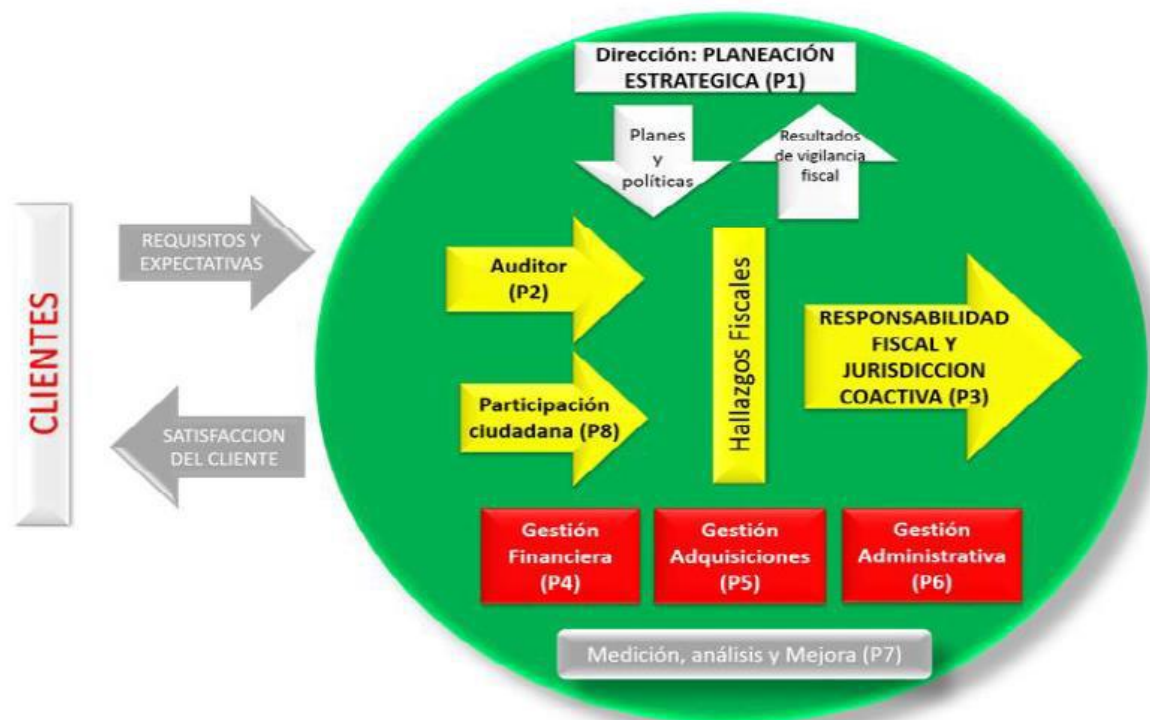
Dirección: PLANEACIÓN ESTRATEGICA (P1)

Planes y políticas

Resultados de vigilancia fiscal

CLIENTES

REQUISITOS Y EXPECTATIVAS

SATISFACCION DEL CLIENTE

Auditor (P2)

Participación ciudadana (P8)

Hallazgos Fiscales

RESPONSABILIDAD FISCAL Y JURISDICCION COACTIVA (P3)

Gestión Financiera (P4)

Gestión Adquisiciones (P5)

Gestión Administrativa (P6)

Medición, análisis y Mejora (P7)